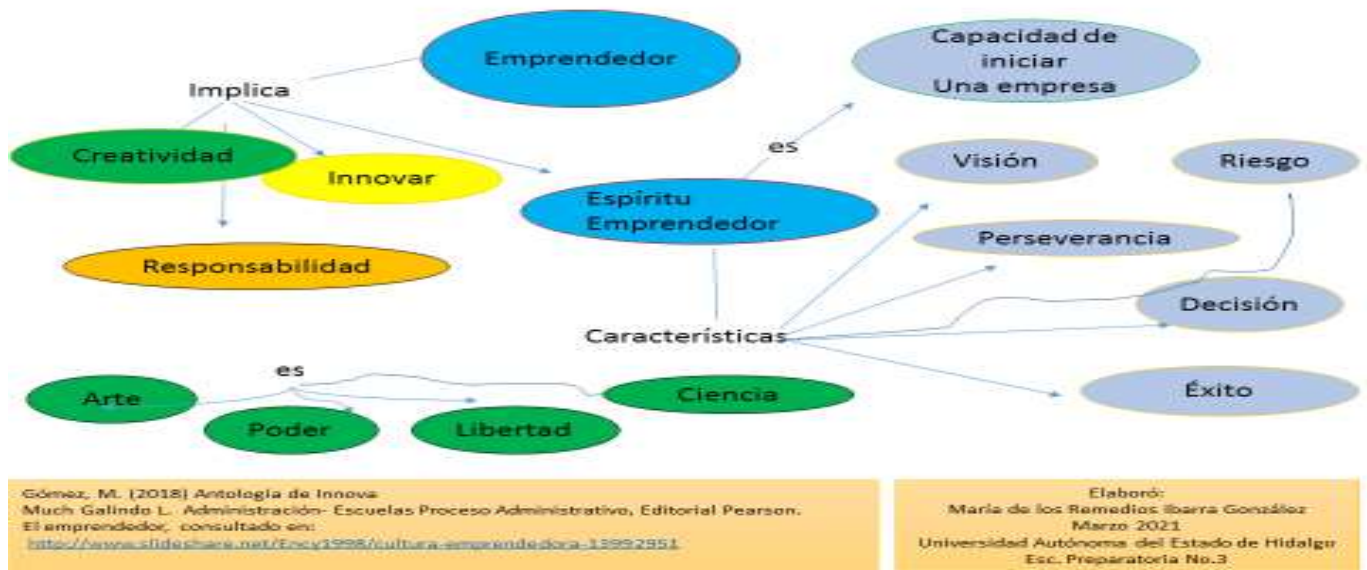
Emprendedor

Implica

Creatividad

Innovar

Responsabilidad

Espíritu Emprendedor

es

Capacidad de iniciar Una empresa

Visión

Riesgo

Perseverancia

Decisión

Características

Éxito

es

Arte

Ciencia

Poder

Libertad

Gómez, M. (2018) Antología de Innova
Much Galindo L. Administración- Escuelas Proceso Administrativo, Editorial Pearson.
El emprendedor, consultado en:
http://www.slideshare.net/Ency1998/cultura-emprendedora-13992951

Elaboró:
María de los Remedios Ibarra González
Marzo 2021
Universidad Autónoma del Estado de Hidalgo
Esc. Preparatoria No.3